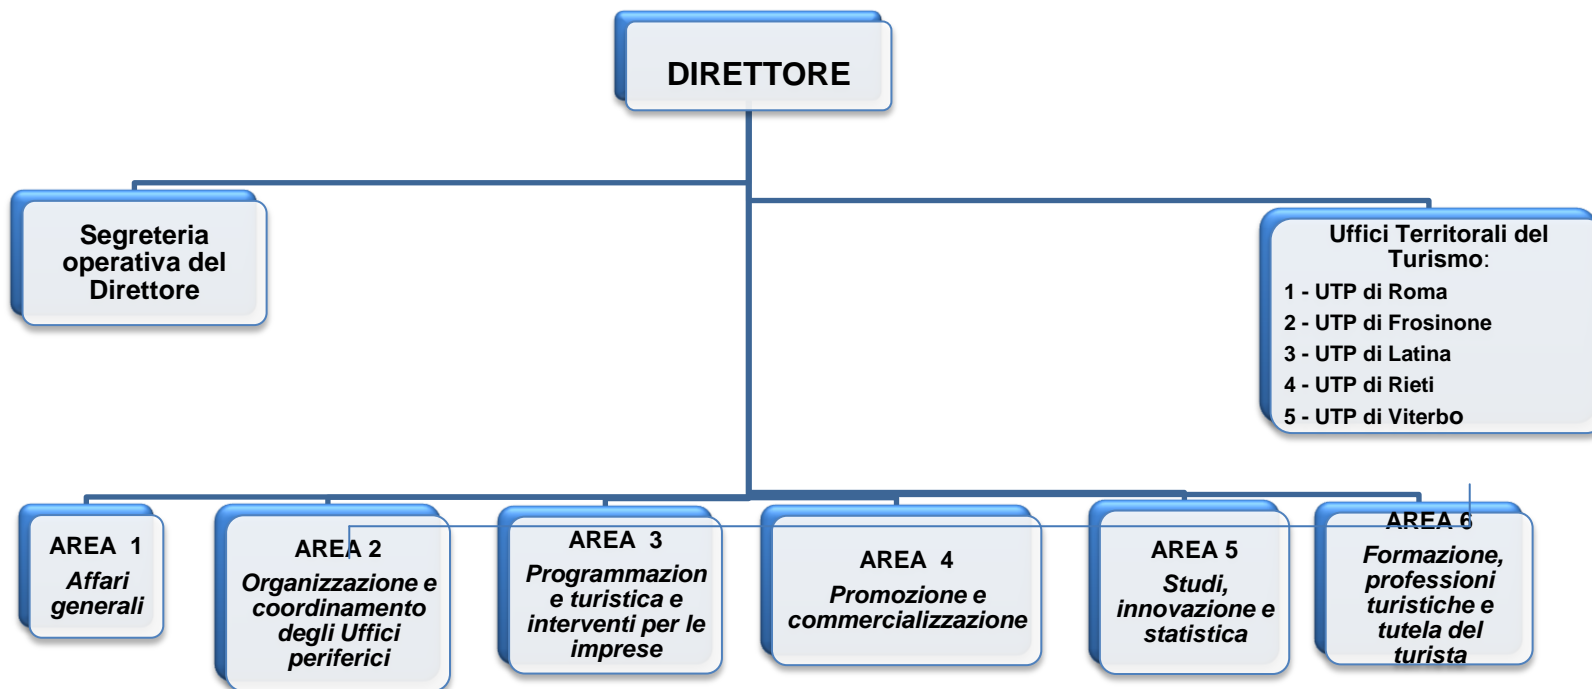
DIRETTORE

Segreteria operativa del Direttore

Uffici Territorali del Turismo:
1 - UTP di Roma
2 - UTP di Frosinone
3 - UTP di Latina
4 - UTP di Rieti
5 - UTP di Viterbo

AREA 1
Affari generali

AREA 2
Organizzazione e coordinamento degli Uffici periferici

AREA 3
Programmazion e turistica e interventi per le imprese

AREA 4
Promozione e commercializzazione

AREA 5
Studi, innovazione e statistica

AREA 6
Formazione, professioni turistiche e tutela del turista